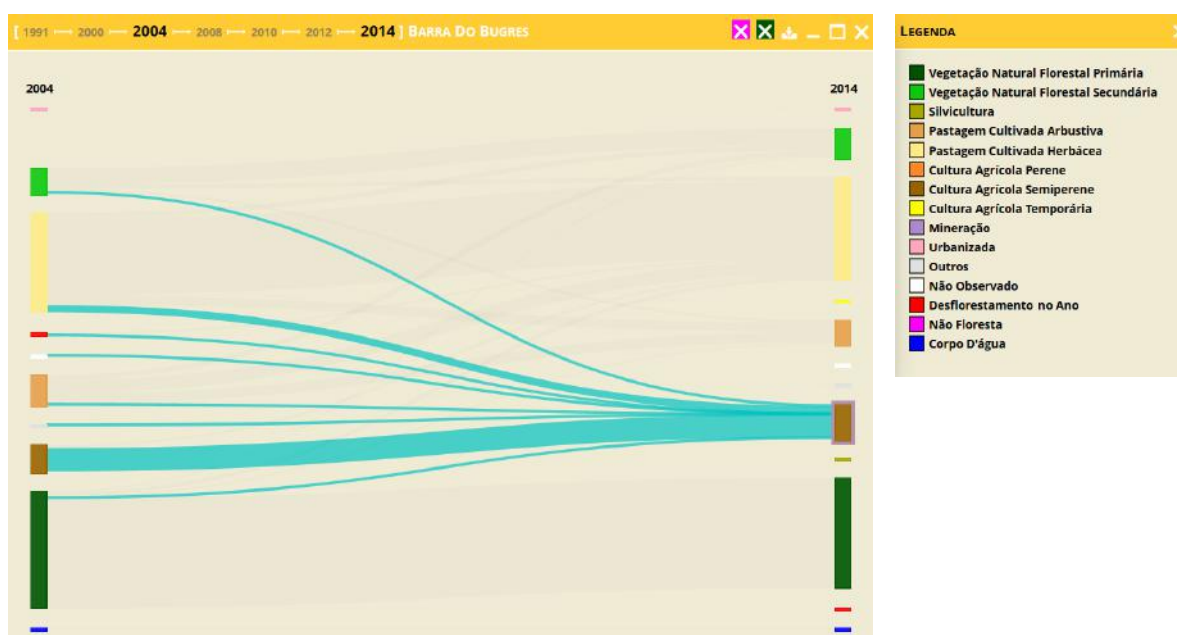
[ 1991 — 2000 — 2004 — 2008 — 2010 — 2012 — 2014 ] BARRA DO BUGRES

2004

2014

LEGENDA

Vegetação Natural Florestal Primária
Vegetação Natural Florestal Secundária
Silvicultura
Pastagem Cultivada Arbustiva
Pastagem Cultivada Herbácea
Cultura Agrícola Perene
Cultura Agrícola Semiperene
Cultura Agrícola Temporária
Mineração
Urbanizada
Outros
Não Observado
Desflorestamento no Ano
Não Floresta
Corpo D'água